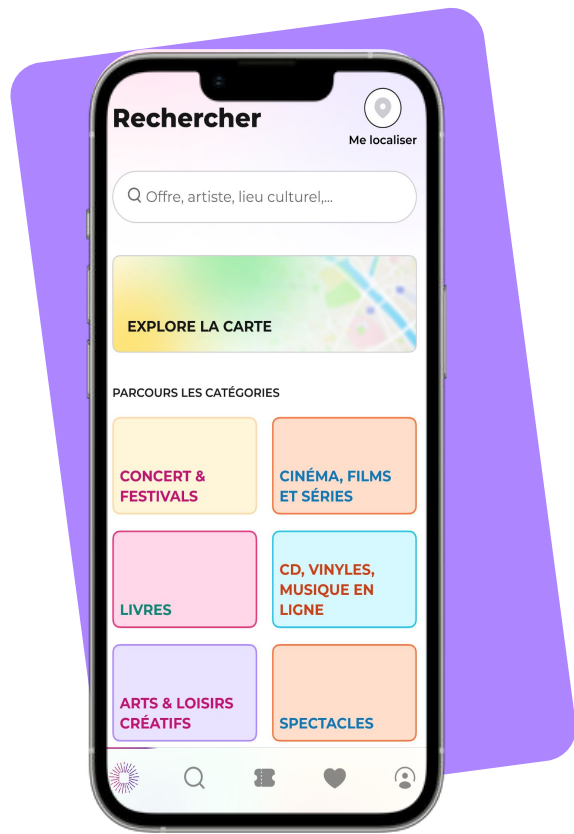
Rechercher

Me localiser

Offre, artiste, lieu culturel,...

EXPLORE LA CARTE

PARCOURS LES CATÉGORIES

CONCERT & FESTIVALS

CINÉMA, FILMS ET SÉRIES

LIVRES

CD, VINYLES, MUSIQUE EN LIGNE

ARTS & LOISIRS CRÉATIFS

SPECTACLES